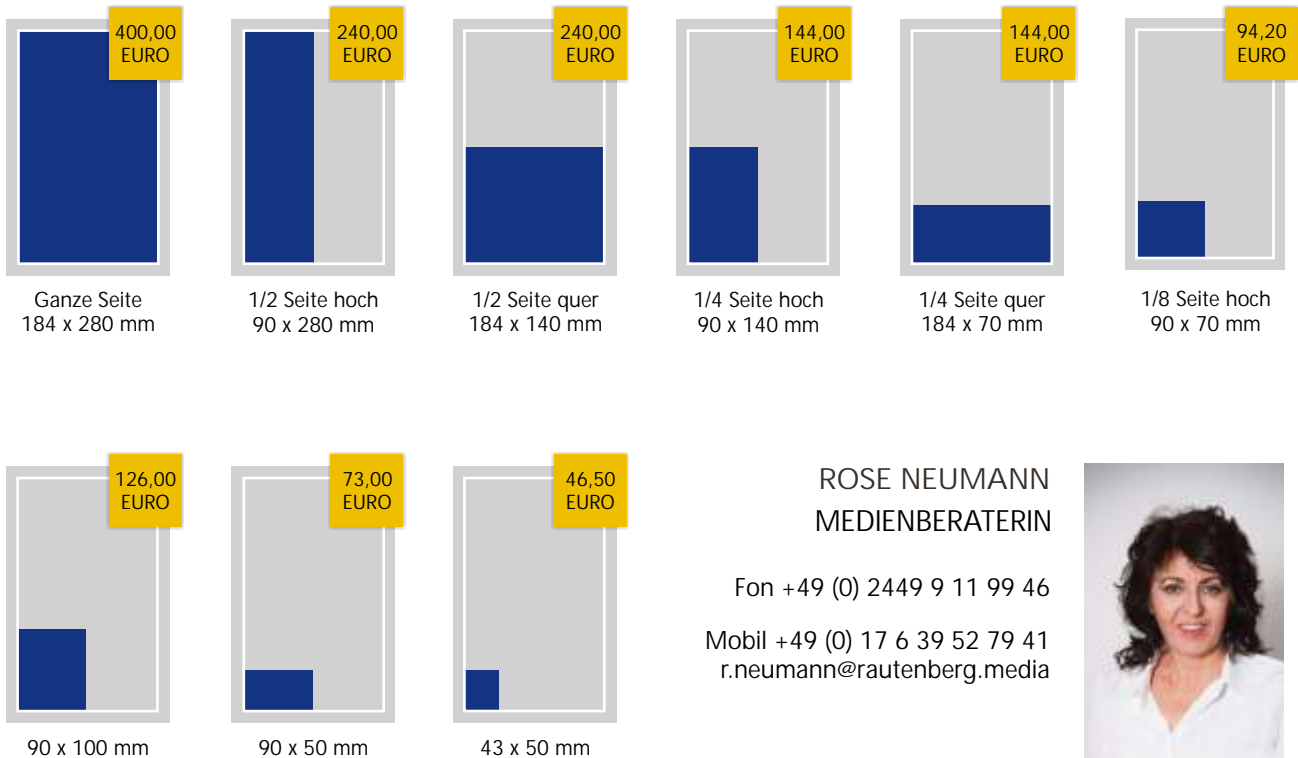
400,00 EURO

Ganze Seite
184 x 280 mm

240,00 EURO

1/2 Seite hoch
90 x 280 mm

240,00 EURO

1/2 Seite quer
184 x 140 mm

144,00 EURO

1/4 Seite hoch
90 x 140 mm

144,00 EURO

1/4 Seite quer
184 x 70 mm

94,20 EURO

1/8 Seite hoch
90 x 70 mm

126,00 EURO

90 x 100 mm

73,00 EURO

90 x 50 mm

46,50 EURO

43 x 50 mm

ROSE NEUMANN
MEDIENBERATERIN

Fon +49 (0) 2449 9 11 99 46

Mobil +49 (0) 17 6 39 52 79 41
r.neumann@rautenberg.media